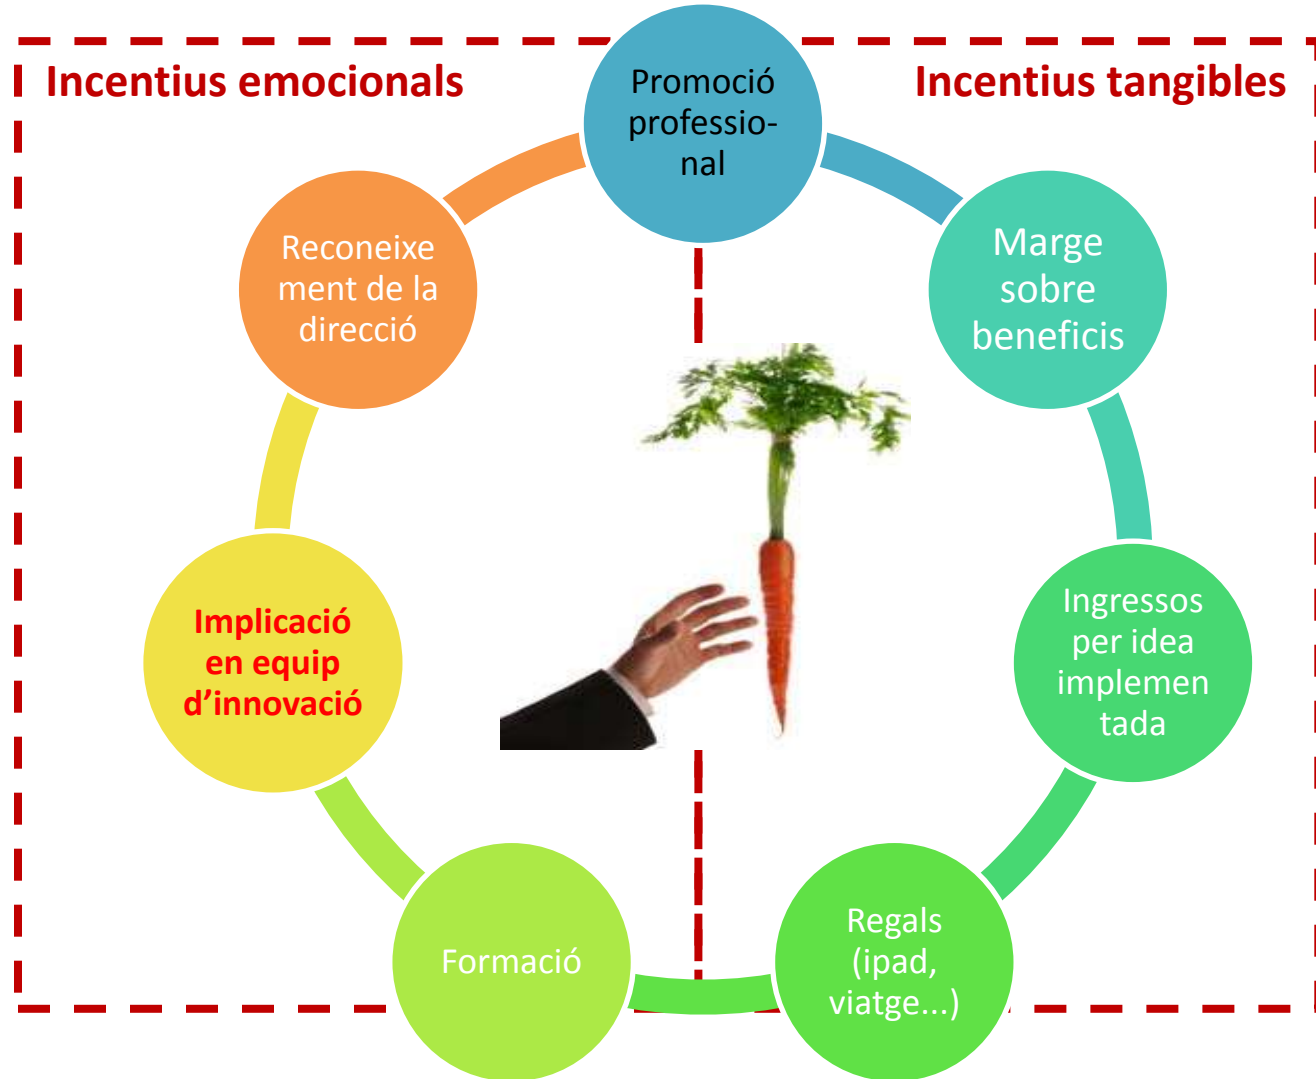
Incentius emocionals

Incentius tangibles

Promoció professional

Marge sobre beneficis

Ingressos per idea implementada

Regals (ipad, viatge...)

Formació

Implicació en equip d'innovació

Reconeixement de la direcció